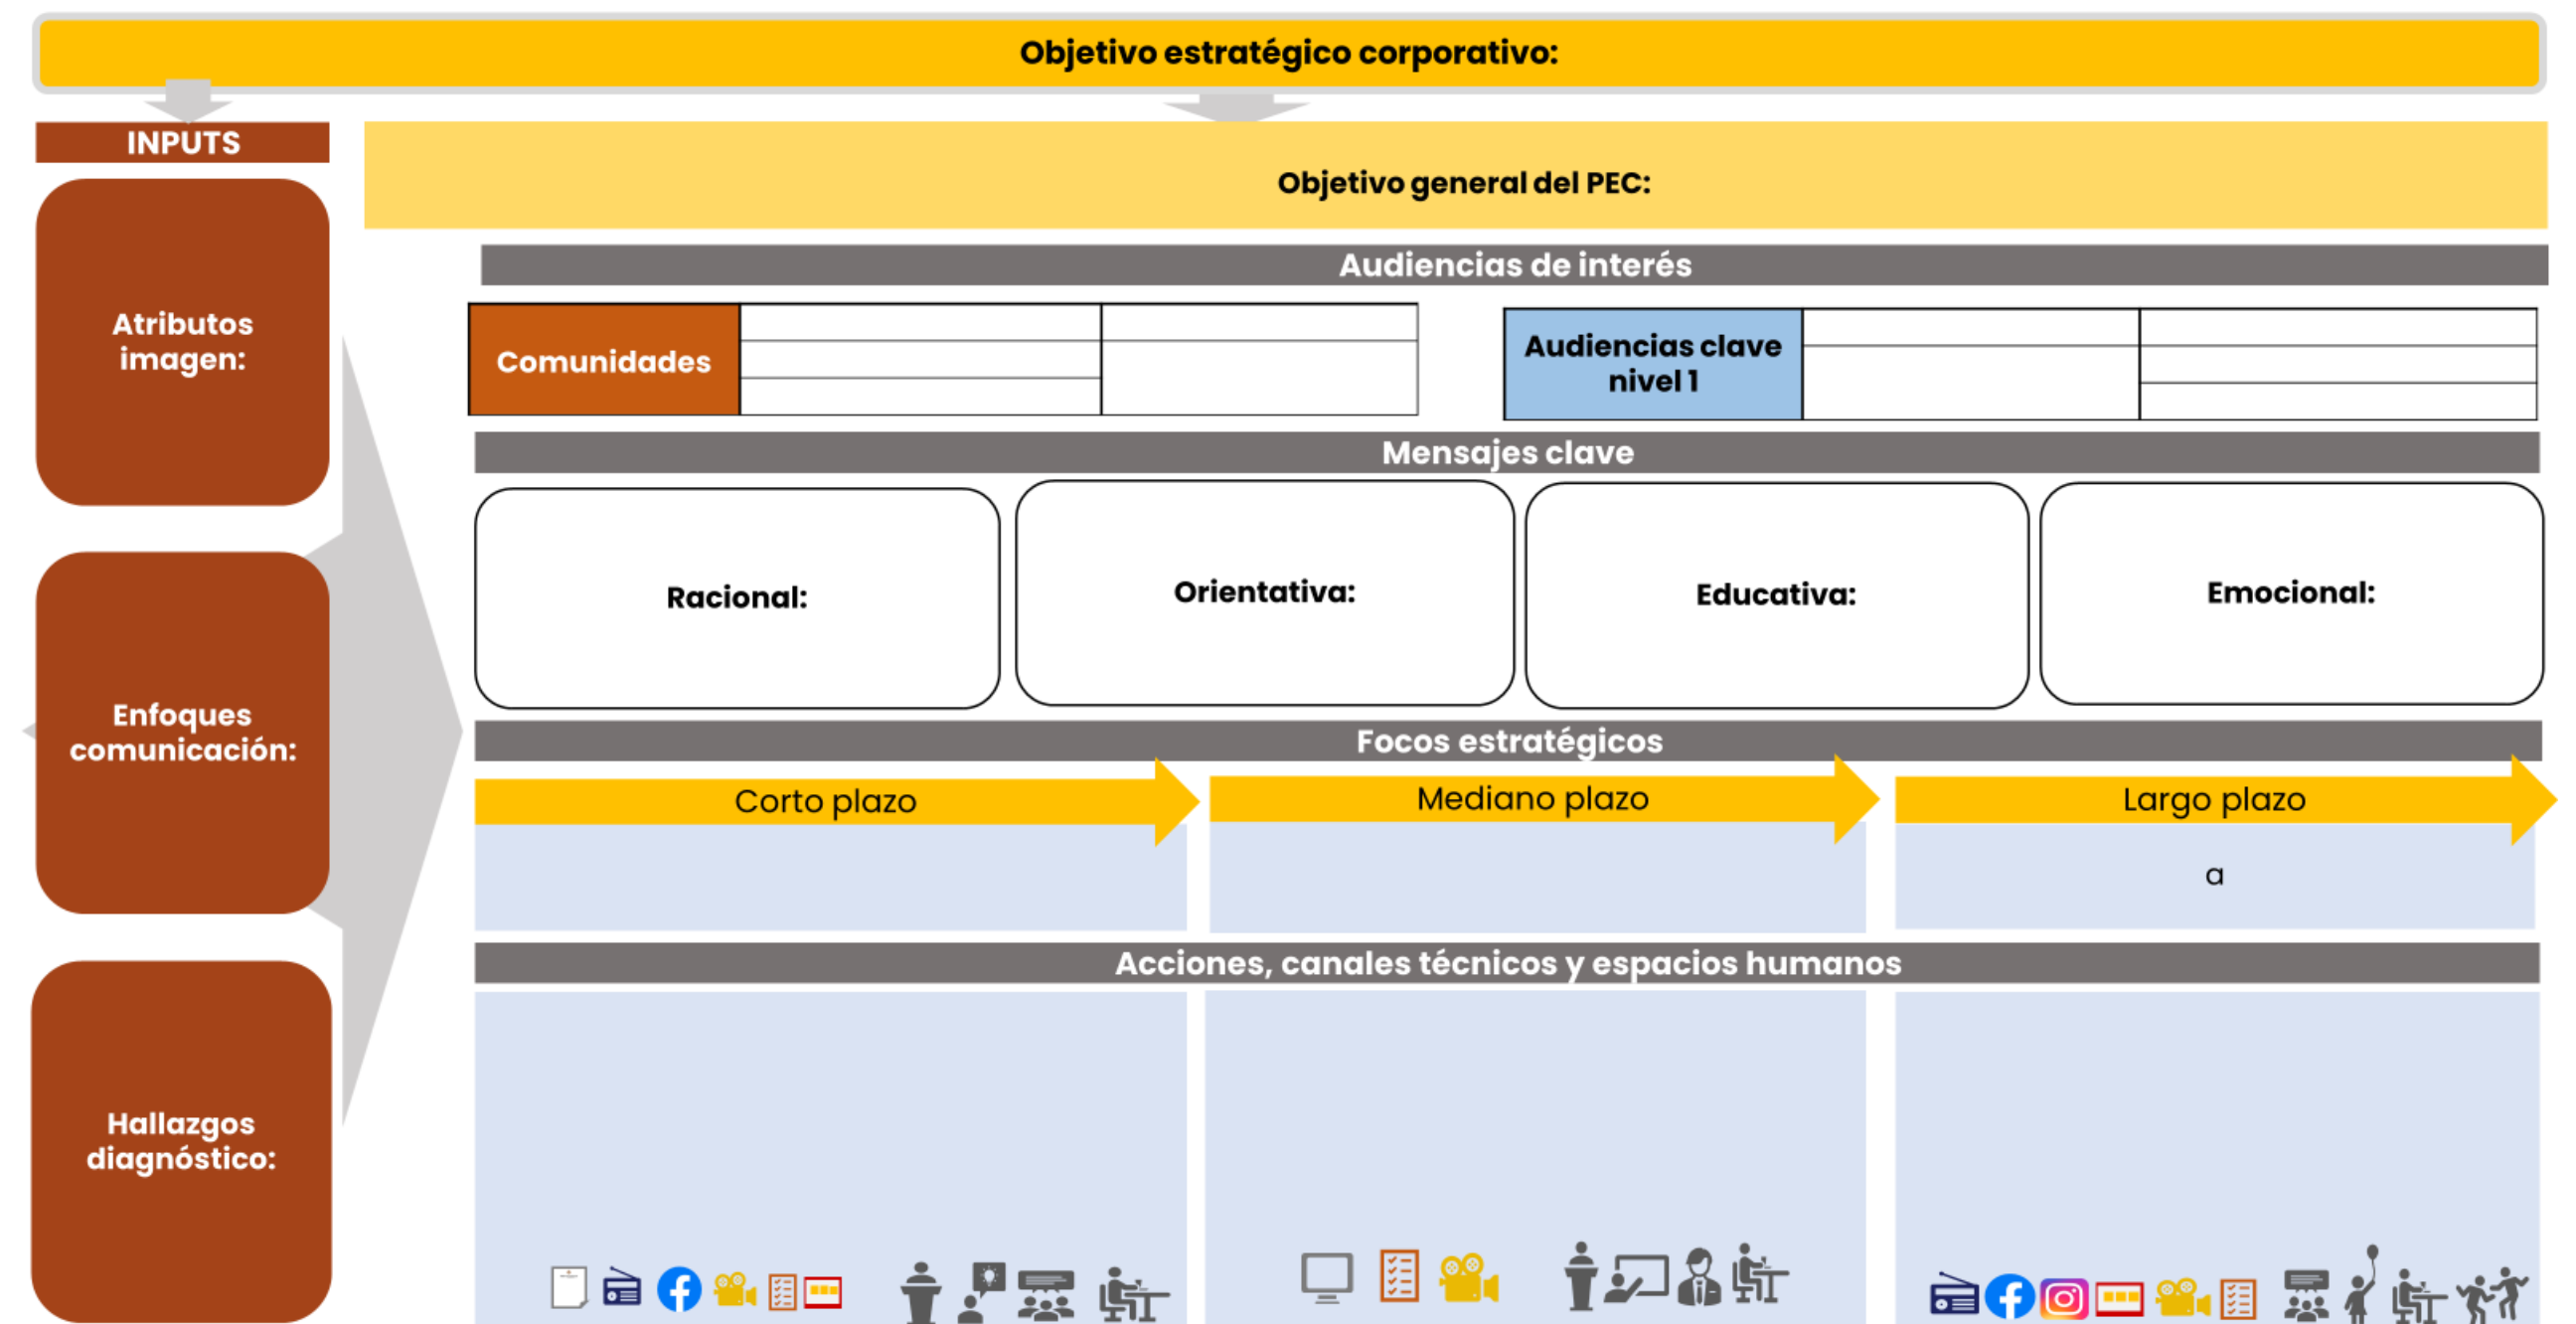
Objetivo estratégico corporativo:

INPUTS

Atributos imagen:

Enfoques comunicación:

Hallazgos diagnóstico:

Objetivo general del PEC:

Audiencias de interés

Comunidades

Audiencias clave nivel 1

Mensajes clave

Racional:

Orientativa:

Educativa:

Emocional:

Focos estratégicos

Corto plazo

Mediano plazo

Largo plazo

a

Acciones, canales técnicos y espacios humanos